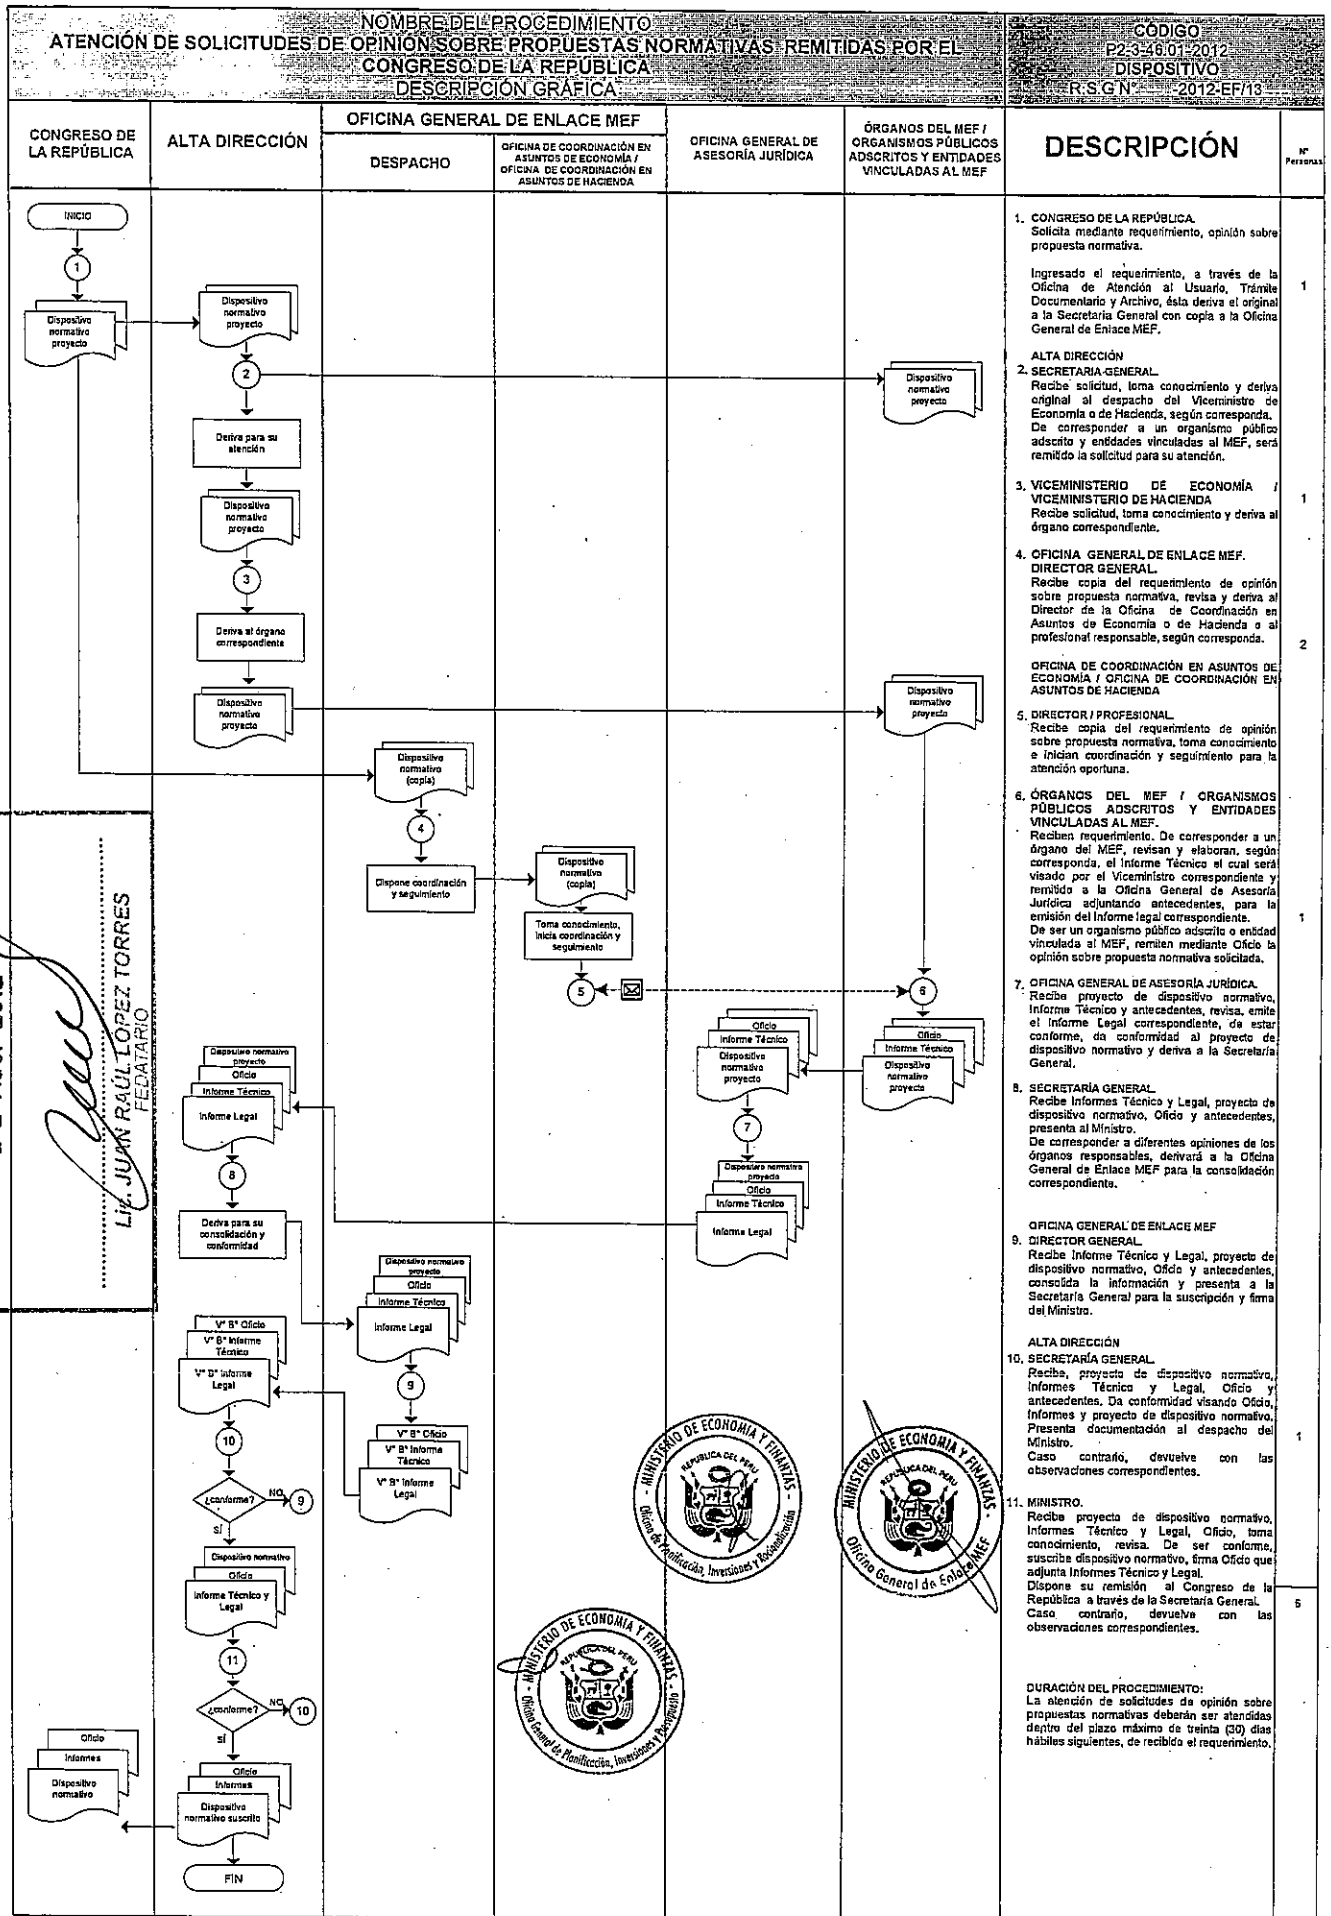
NOMBRE DEL PROCEDIMIENTO
ATENCIÓN DE SOLICITUDES DE OPINIÓN SOBRE PROPUESTAS NORMATIVAS REMITIDAS POR EL CONGRESO DE LA REPÚBLICA
DESCRIPCIÓN GRÁFICA

CÓDIGO
P2-3-46.01-2012
DISPOSITIVO
R.S.G.N° -2012-EF/13

CONGRESO DE LA REPÚBLICA
ALTA DIRECCIÓN
OFICINA GENERAL DE ENLACE MEF
DESPACHO
OFICINA DE COORDINACIÓN EN ASUNTOS DE ECONOMÍA / OFICINA DE COORDINACIÓN EN ASUNTOS DE HACIENDA
OFICINA GENERAL DE ASESORÍA JURÍDICA
ÓRGANOS DEL MEF / ORGANISMOS PÚBLICOS ADSCRITOS Y ENTIDADES VINCULADAS AL MEF
DESCRIPCIÓN
N° Personas

INICIO
1
Dispositivo normativo proyecto
Dispositivo normativo proyecto
2
Dispositivo normativo proyecto
Deriva para su atención
Dispositivo normativo proyecto
3
Deriva al órgano correspondiente
Dispositivo normativo proyecto
Dispositivo normativo proyecto
Dispositivo normativo (copia)
4
Dispone coordinación y seguimiento
Dispositivo normativo (copia)
Toma conocimiento, inicia coordinación y seguimiento
5
6
Oficio
Informe Técnico
Dispositivo normativo proyecto
Oficio
Informe Técnico
Dispositivo normativo proyecto
7
Dispositivo normativo proyecto
Oficio
Informe Técnico
Informe Legal
Dispositivo normativo proyecto
Oficio
Informe Técnico
Informe Legal
8
Deriva para su consolidación y conformidad
Dispositivo normativo proyecto
Oficio
Informe Técnico
Informe Legal
9
V° B° Oficio
V° B° Informe Técnico
V° B° Informe Legal
V° B° Oficio
V° B° Informe Técnico
V° B° Informe Legal
10
¿conforme?
NO
9
SÍ
Dispositivo normativo
Oficio
Informe Técnico y Legal
11
¿conforme?
NO
10
SÍ
Oficio
Informes
Dispositivo normativo suscrito
Oficio
Informes
Dispositivo normativo
FIN

1. CONGRESO DE LA REPÚBLICA.
Solicita mediante requerimiento, opinión sobre propuesta normativa.

Ingresado el requerimiento, a través de la Oficina de Atención al Usuario, Trámite Documentario y Archivo, ésta deriva el original a la Secretaría General con copia a la Oficina General de Enlace MEF. 1

ALTA DIRECCIÓN
2. SECRETARÍA GENERAL.
Recibe solicitud, toma conocimiento y deriva original al despacho del Viceministro de Economía o de Hacienda, según corresponda. De corresponder a un organismo público adscrito y entidades vinculadas al MEF, será remitido la solicitud para su atención.

3. VICEMINISTERIO DE ECONOMÍA / VICEMINISTERIO DE HACIENDA
Recibe solicitud, toma conocimiento y deriva al órgano correspondiente. 1

4. OFICINA GENERAL DE ENLACE MEF.
DIRECTOR GENERAL.
Recibe copia del requerimiento de opinión sobre propuesta normativa, revisa y deriva al Director de la Oficina de Coordinación en Asuntos de Economía o de Hacienda o al profesional responsable, según corresponda. 2

OFICINA DE COORDINACIÓN EN ASUNTOS DE ECONOMÍA / OFICINA DE COORDINACIÓN EN ASUNTOS DE HACIENDA

5. DIRECTOR / PROFESIONAL.
Recibe copia del requerimiento de opinión sobre propuesta normativa, toma conocimiento e inician coordinación y seguimiento para la atención oportuna.

6. ÓRGANOS DEL MEF / ORGANISMOS PÚBLICOS ADSCRITOS Y ENTIDADES VINCULADAS AL MEF.
Reciben requerimiento. De corresponder a un órgano del MEF, revisan y elaboran, según corresponda, el Informe Técnico el cual será visado por el Viceministro correspondiente y remitido a la Oficina General de Asesoría Jurídica adjuntando antecedentes, para la emisión del Informe legal correspondiente.
De ser un organismo público adscrito o entidad vinculada al MEF, remiten mediante Oficio la opinión sobre propuesta normativa solicitada. 1

7. OFICINA GENERAL DE ASESORÍA JURÍDICA.
Recibe proyecto de dispositivo normativo, Informe Técnico y antecedentes, revisa, emite el Informe Legal correspondiente, de estar conforme, da conformidad al proyecto de dispositivo normativo y deriva a la Secretaría General.

8. SECRETARÍA GENERAL.
Recibe Informes Técnico y Legal, proyecto de dispositivo normativo, Oficio y antecedentes, presenta al Ministro.
De corresponder a diferentes opiniones de los órganos responsables, derivará a la Oficina General de Enlace MEF para la consolidación correspondiente.

OFICINA GENERAL DE ENLACE MEF
9. DIRECTOR GENERAL.
Recibe Informe Técnico y Legal, proyecto de dispositivo normativo, Oficio y antecedentes, consolida la información y presenta a la Secretaría General para la suscripción y firma del Ministro.

ALTA DIRECCIÓN
10. SECRETARÍA GENERAL.
Recibe, proyecto de dispositivo normativo, Informes Técnico y Legal, Oficio y antecedentes. Da conformidad visando Oficio, Informes y proyecto de dispositivo normativo. Presenta documentación al despacho del Ministro.
Caso contrario, devuelve con las observaciones correspondientes. 1

11. MINISTRO.
Recibe proyecto de dispositivo normativo, Informes Técnico y Legal, Oficio, toma conocimiento, revisa. De ser conforme, suscribe dispositivo normativo, firma Oficio que adjunta Informes Técnico y Legal.
Dispone su remisión al Congreso de la República a través de la Secretaría General.
Caso contrario, devuelve con las observaciones correspondientes. 5

DURACIÓN DEL PROCEDIMIENTO:
La atención de solicitudes de opinión sobre propuestas normativas deberán ser atendidas dentro del plazo máximo de treinta (30) días hábiles siguientes, de recibido el requerimiento.

Lic. JUAN RAÚL LÓPEZ TORRES
FEDATARIO

MINISTERIO DE ECONOMÍA Y FINANZAS
REPÚBLICA DEL PERÚ
Oficina de Planificación, Inversiones y Racionalización

MINISTERIO DE ECONOMÍA Y FINANZAS
REPÚBLICA DEL PERÚ
Oficina General de Enlace MEF

MINISTERIO DE ECONOMÍA Y FINANZAS
REPÚBLICA DEL PERÚ
Oficina General de Planificación, Inversiones y Presupuesto